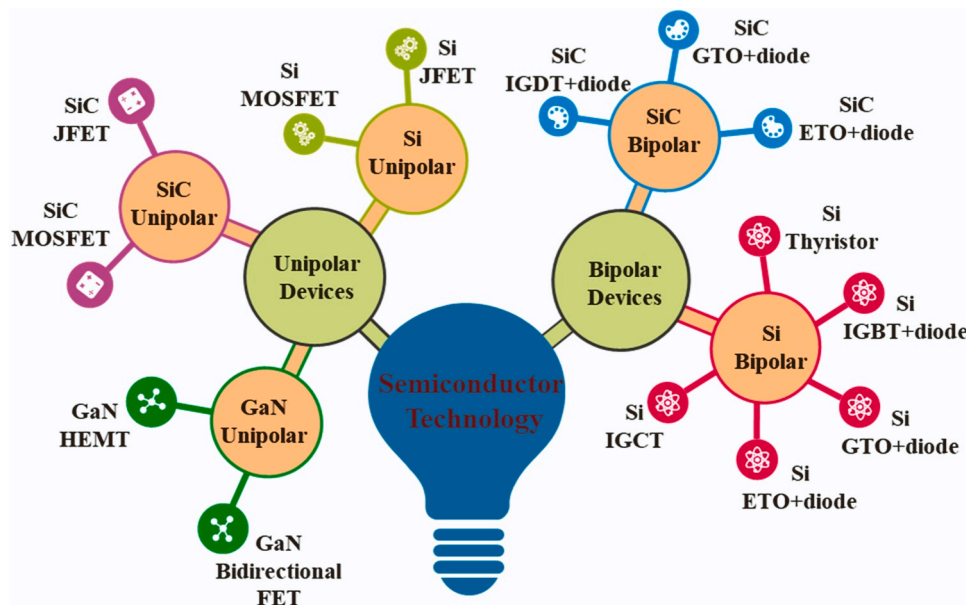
SiC JFET

SiC MOSFET

SiC Unipolar

Si MOSFET

Si JFET

Si Unipolar

Unipolar Devices

GaN HEMT

GaN Unipolar

GaN Bidirectional FET

Semiconductor Technology

SiC IGDT+diode

SiC GTO+diode

SiC ETO+diode

SiC Bipolar

Bipolar Devices

Si Thyristor

Si IGBT+diode

Si Bipolar

Si IGCT

Si GTO+diode

Si ETO+diode